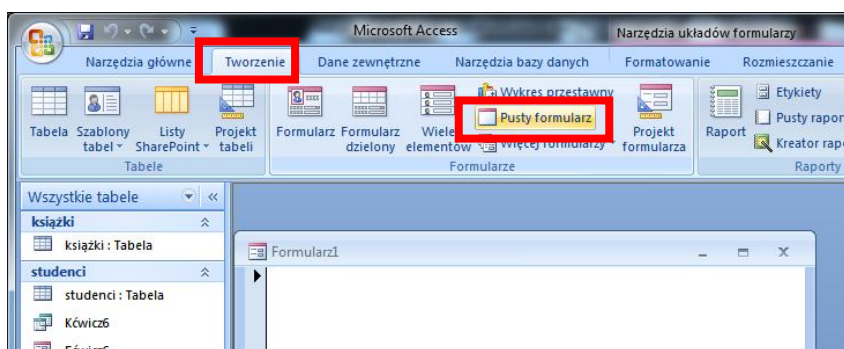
Microsoft Access
Narzędzia układów formularzy
Narzędzia główne
Tworzenie
Dane zewnętrzne
Narzędzia bazy danych
Formatowanie
Rozmieszczanie

Tabela
Szablony tabel
Listy SharePoint
Projekt tabeli
Tabele

Formularz
Formularz dzielony
Wiele elementów
Wykres przestawny
Pusty formularz
Więcej formularzy
Projekt formularza
Formularze

Raport
Etykiety
Pusty rapor
Kreator rapo
Raporty

Wszystkie tabele
książki
książki : Tabela
studenci
studenci : Tabela
Kćwicz6
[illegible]

Formularz1